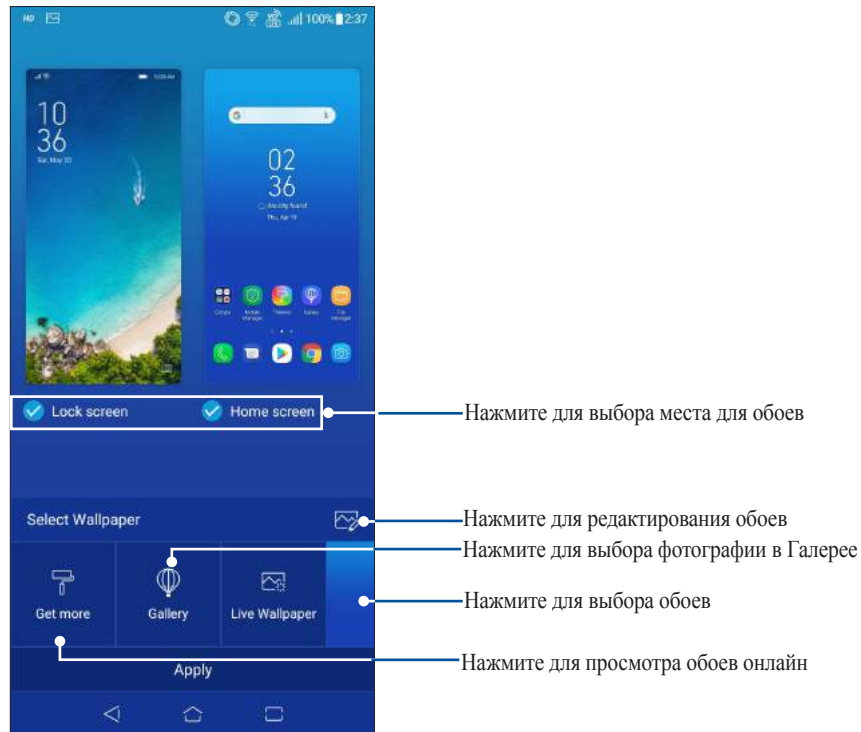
100% 2:37

10
36
Sat, May 20

02
36
Thu, Apr 19

Lock screen
Home screen

Select Wallpaper

Get more
Gallery
Live Wallpaper

Apply

Нажмите для выбора места для обоев
Нажмите для редактирования обоев
Нажмите для выбора фотографии в Галерее
Нажмите для выбора обоев
Нажмите для просмотра обоев онлайн